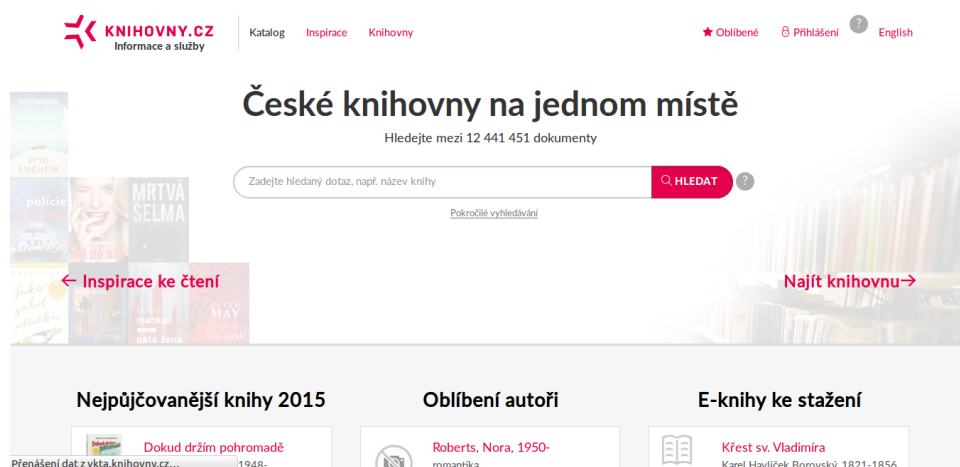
KNIHOVNY.CZ
Informace a služby

Katalog Inspirace Knihovny

Oblíbené Přihlášení ? English

České knihovny na jednom místě

Hledejte mezi 12 441 451 dokumenty

Zadejte hledaný dotaz, např. název knihy

HLEDAT ?

Pokročilé vyhledávání

POD SNĚHEM

policie

MRTVÁ SELMA

mankell pátá žena

MAY

← Inspirace ke čtení

Najít knihovnu→

Nejpůjčovanější knihy 2015

Dokud držím pohromadě

1948-

Oblíbení autoři

Roberts, Nora, 1950-

romantika

E-knihy ke stažení

Křest sv. Vladimíra

Karel Havlíček Borovský, 1821-1856

Přenášení dat z vkta.knihovny.cz...